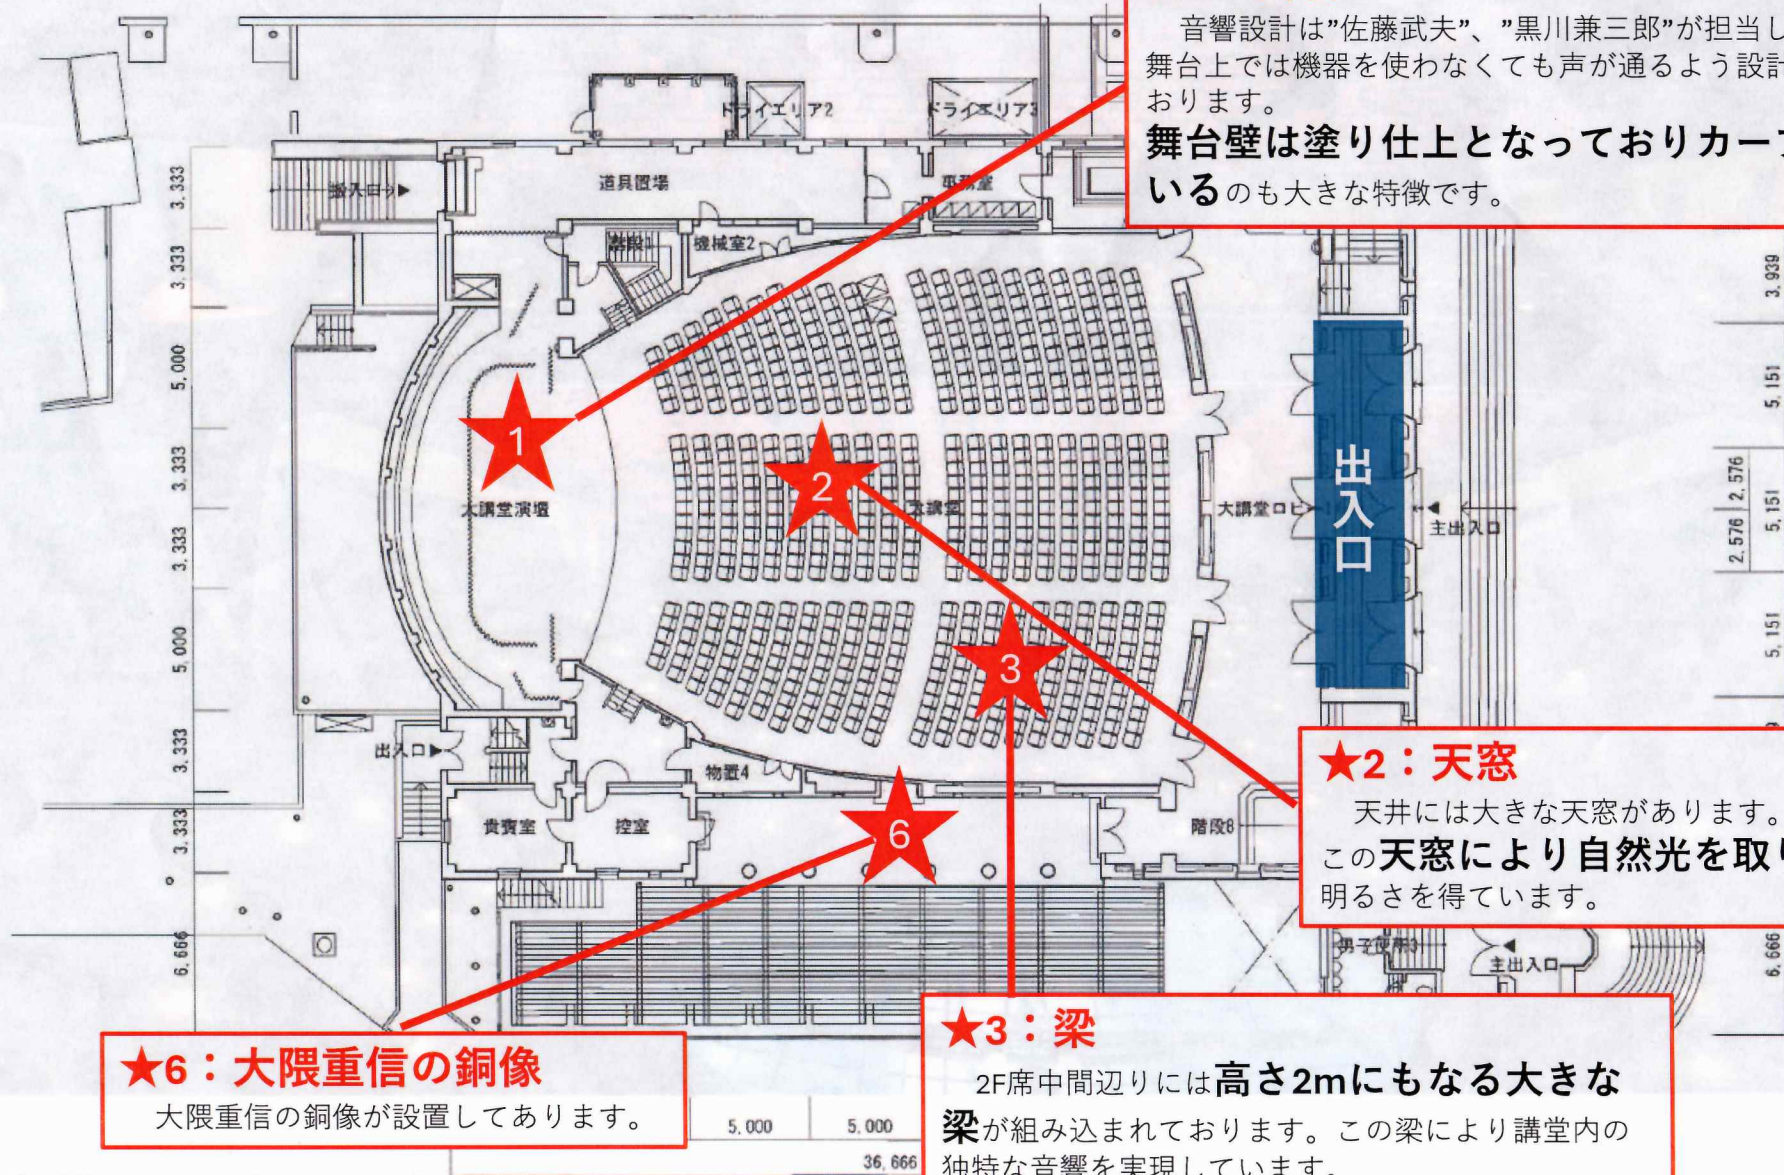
音響設計は"佐藤武夫"、"黒川兼三郎"が担当し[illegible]
舞台上では機器を使わなくても声が通るよう設計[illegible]
おります。
舞台壁は塗り仕上となっておりカー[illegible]
いるのも大きな特徴です。

ドライエリア2
ドライエリア3
搬入口
道具置場
電気室
階段1
機械室2
大講堂演壇
大講堂
大講堂ロビー
出入口
主出入口
出入口
物置4
貴賓室
控室
階段8
男子便所3
主出入口

3,333
3,333
5,000
3,333
3,333
5,000
3,333
3,333
6,666
3,939
5,151
2,576
2,576
5,151
5,151
6,666
5,000
5,000
36,666

1
2
3
6

★2：天窓
天井には大きな天窓があります。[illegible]
この天窓により自然光を取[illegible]
明るさを得ています。

★3：梁
2F席中間辺りには高さ2mにもなる大きな梁が組み込まれております。この梁により講堂内の独特な音響を実現しています。

★6：大隈重信の銅像
大隈重信の銅像が設置してあります。